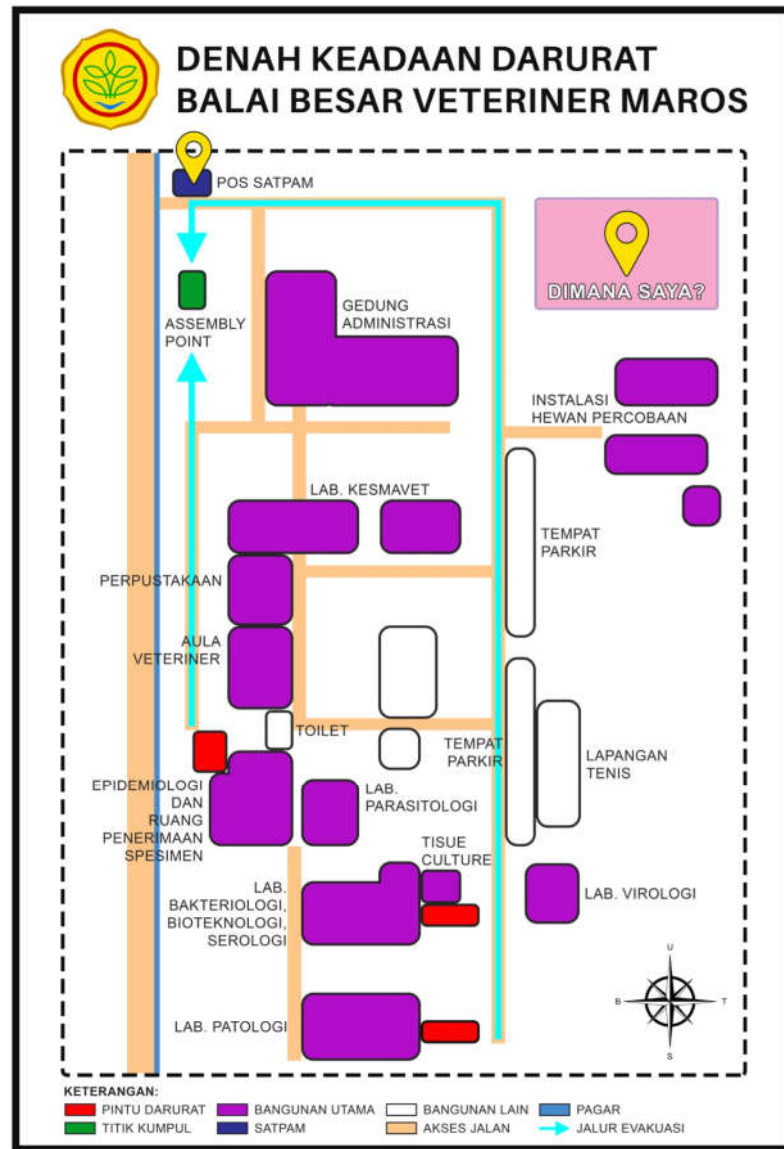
DENAH KEADAAN DARURAT
BALAI BESAR VETERINER MAROS

POS SATPAM

DIMANA SAYA?

ASSEMBLY POINT

GEDUNG ADMINISTRASI

INSTALASI HEWAN PERCOBAAN

LAB. KESMAVET

TEMPAT PARKIR

PERPUSTAKAAN

AULA VETERINER

TOILET

TEMPAT PARKIR

LAPANGAN TENIS

EPIDEMIOLOGI DAN RUANG PENERIMAAN SPESIMEN

LAB. PARASITOLOGI

TISUE CULTURE

LAB. BAKTERIOLOGI, BIOTEKNOLOGI, SEROLOGI

LAB. VIROLOGI

U
B
T
S

LAB. PATOLOGI

KETERANGAN:
PINTU DARURAT
BANGUNAN UTAMA
BANGUNAN LAIN
PAGAR
TITIK KUMPUL
SATPAM
AKSES JALAN
JALUR EVAKUASI